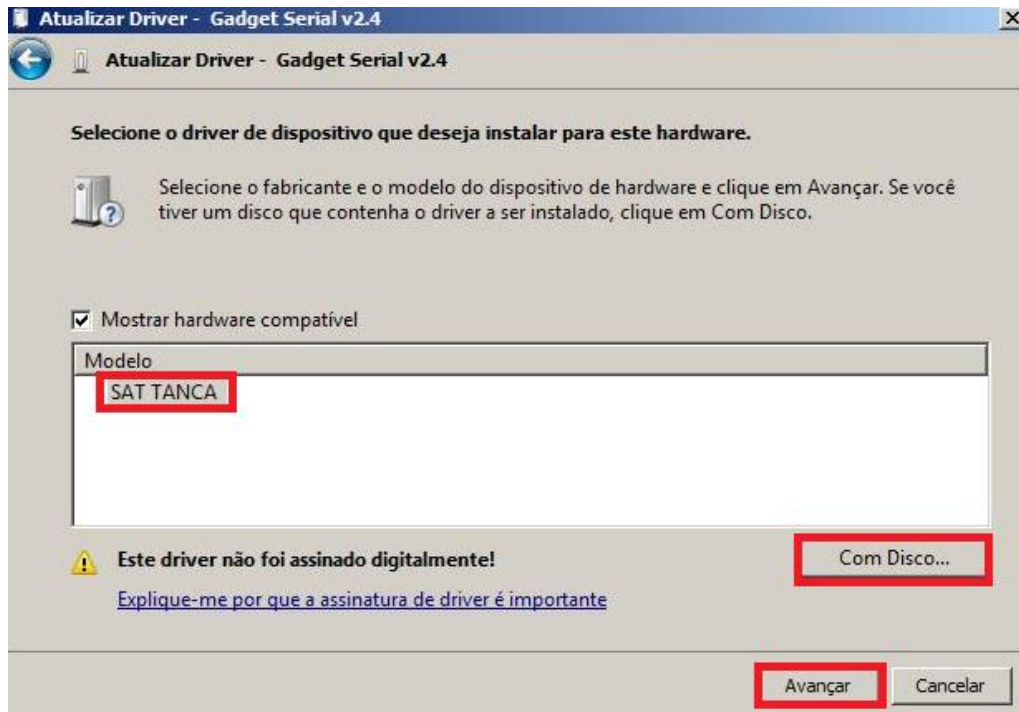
Atualizar Driver - Gadget Serial v2.4

Atualizar Driver - Gadget Serial v2.4

Selecione o driver de dispositivo que deseja instalar para este hardware.

Selecione o fabricante e o modelo do dispositivo de hardware e clique em Avançar. Se você tiver um disco que contenha o driver a ser instalado, clique em Com Disco.

Mostrar hardware compatível

Modelo

SAT TANCA

Este driver não foi assinado digitalmente!

Com Disco...

Explique-me por que a assinatura de driver é importante

Avançar

Cancelar